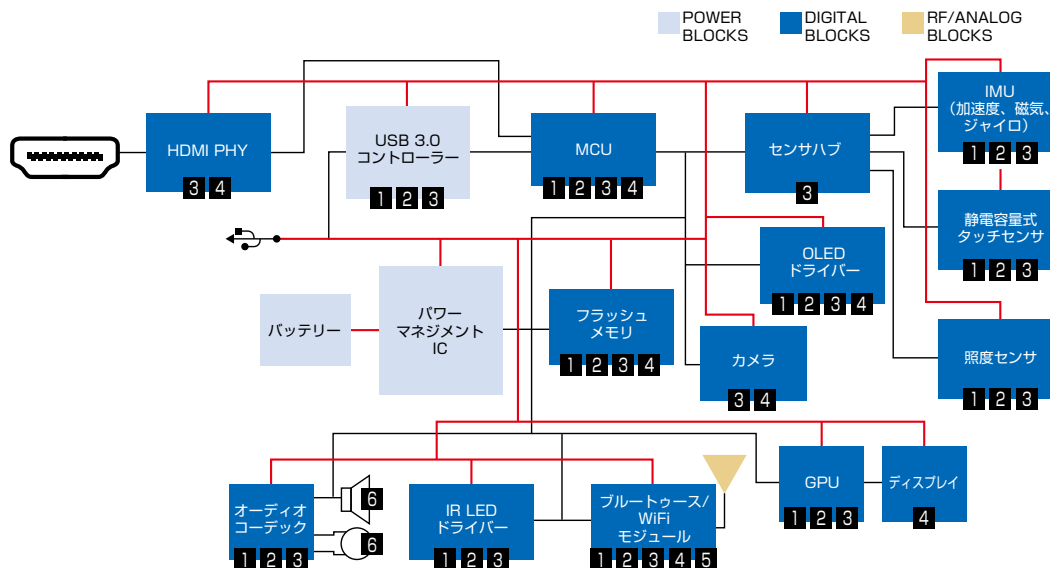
POWER BLOCKS
DIGITAL BLOCKS
RF/ANALOG BLOCKS

HDMI PHY
3 4

USB 3.0
コントローラー
1 2 3

MCU
1 2 3 4

センサハブ
3

IMU
(加速度、磁気、ジャイロ)
1 2 3

静電容量式
タッチセンサ
1 2 3

OLED
ドライバー
1 2 3 4

バッテリー

パワー
マネジメント
IC

フラッシュ
メモリ
1 2 3 4

カメラ
3 4

照度センサ
1 2 3

オーディオ
コーデック
1 2 3

6
6

IR LED
ドライバー
1 2 3

ブルートゥース/
WiFi
モジュール
1 2 3 4 5

GPU
1 2 3

ディスプレイ
4